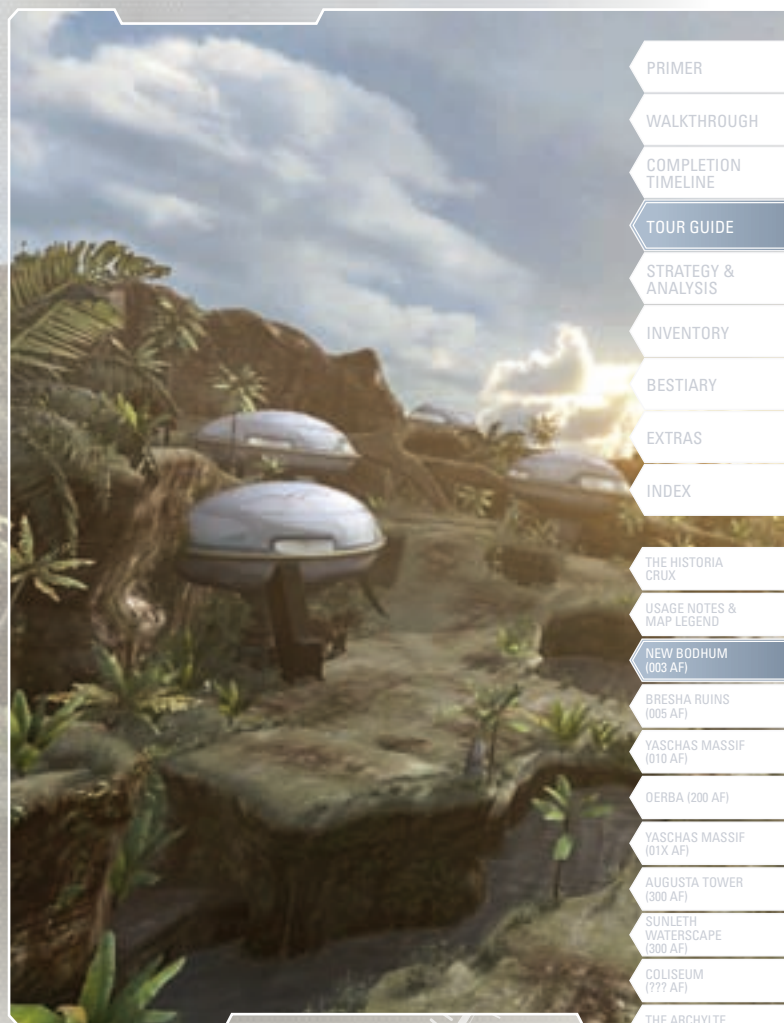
PRIMER

WALKTHROUGH

COMPLETION TIMELINE

TOUR GUIDE

STRATEGY & ANALYSIS

INVENTORY

BESTIARY

EXTRAS

INDEX

THE HISTORIA CRUX

USAGE NOTES & MAP LEGEND

NEW BODHUM (003 AF)

BRESHA RUINS (005 AF)

YASCHAS MASSIF (010 AF)

OERBA (200 AF)

YASCHAS MASSIF (01X AF)

AUGUSTA TOWER (300 AF)

SUNLETH WATERSCAPE (300 AF)

COLISEUM (??? AF)

THE ARCHYLTE